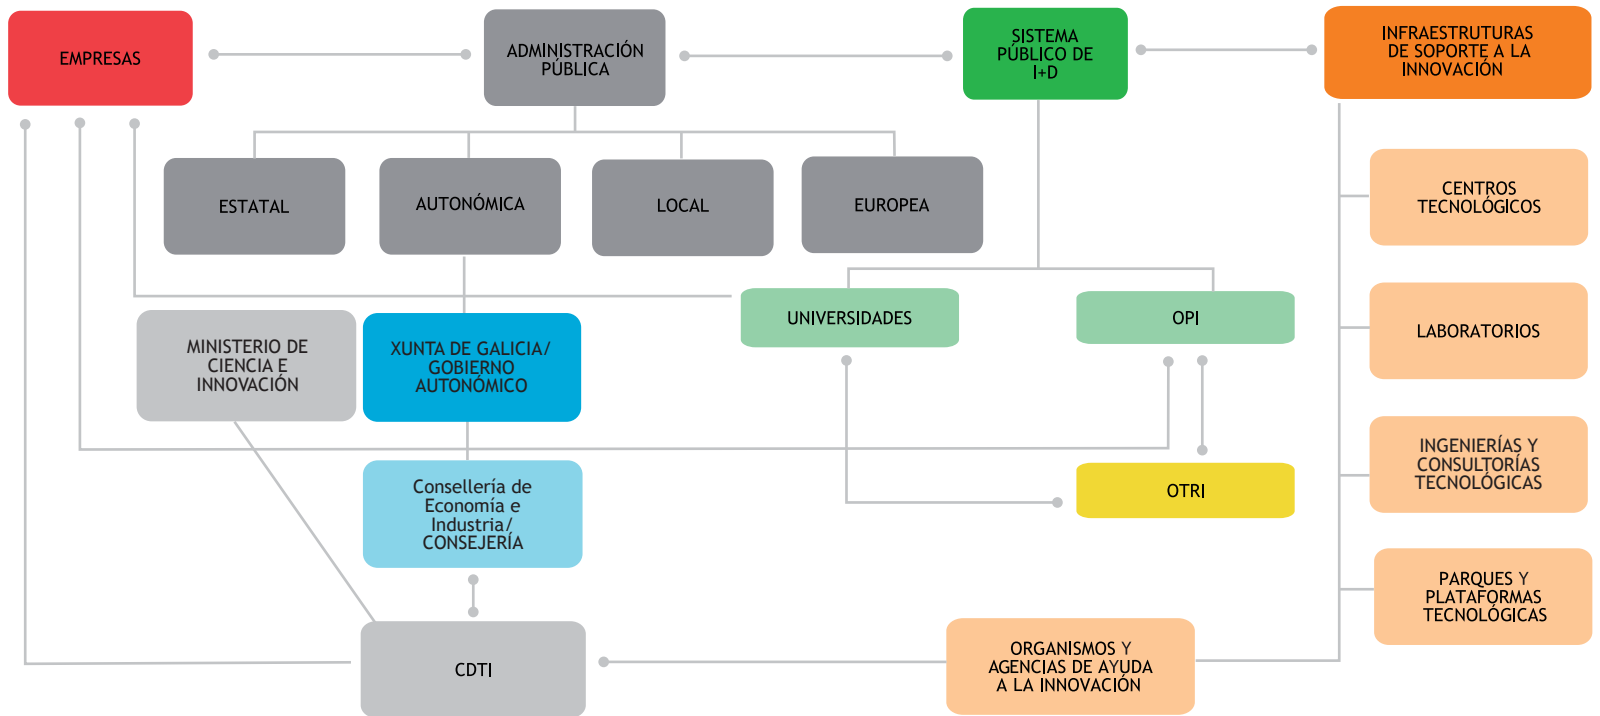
EMPRESAS

ADMINISTRACIÓN PÚBLICA

SISTEMA PÚBLICO DE I+D

INFRAESTRUTURAS DE SOPORTE A LA INNOVACIÓN

ESTATAL

AUTONÓMICA

LOCAL

EUROPEA

CENTROS TECNOLÓGICOS

UNIVERSIDADES

OPI

LABORATORIOS

MINISTERIO DE CIENCIA E INNOVACIÓN

XUNTA DE GALICIA/ GOBIERNO AUTONÓMICO

INGENIERÍAS Y CONSULTORÍAS TECNOLÓGICAS

Consellería de Economía e Industria/ CONSEJERÍA

OTRI

PARQUES Y PLATAFORMAS TECNOLÓGICAS

CDTI

ORGANISMOS Y AGENCIAS DE AYUDA A LA INNOVACIÓN